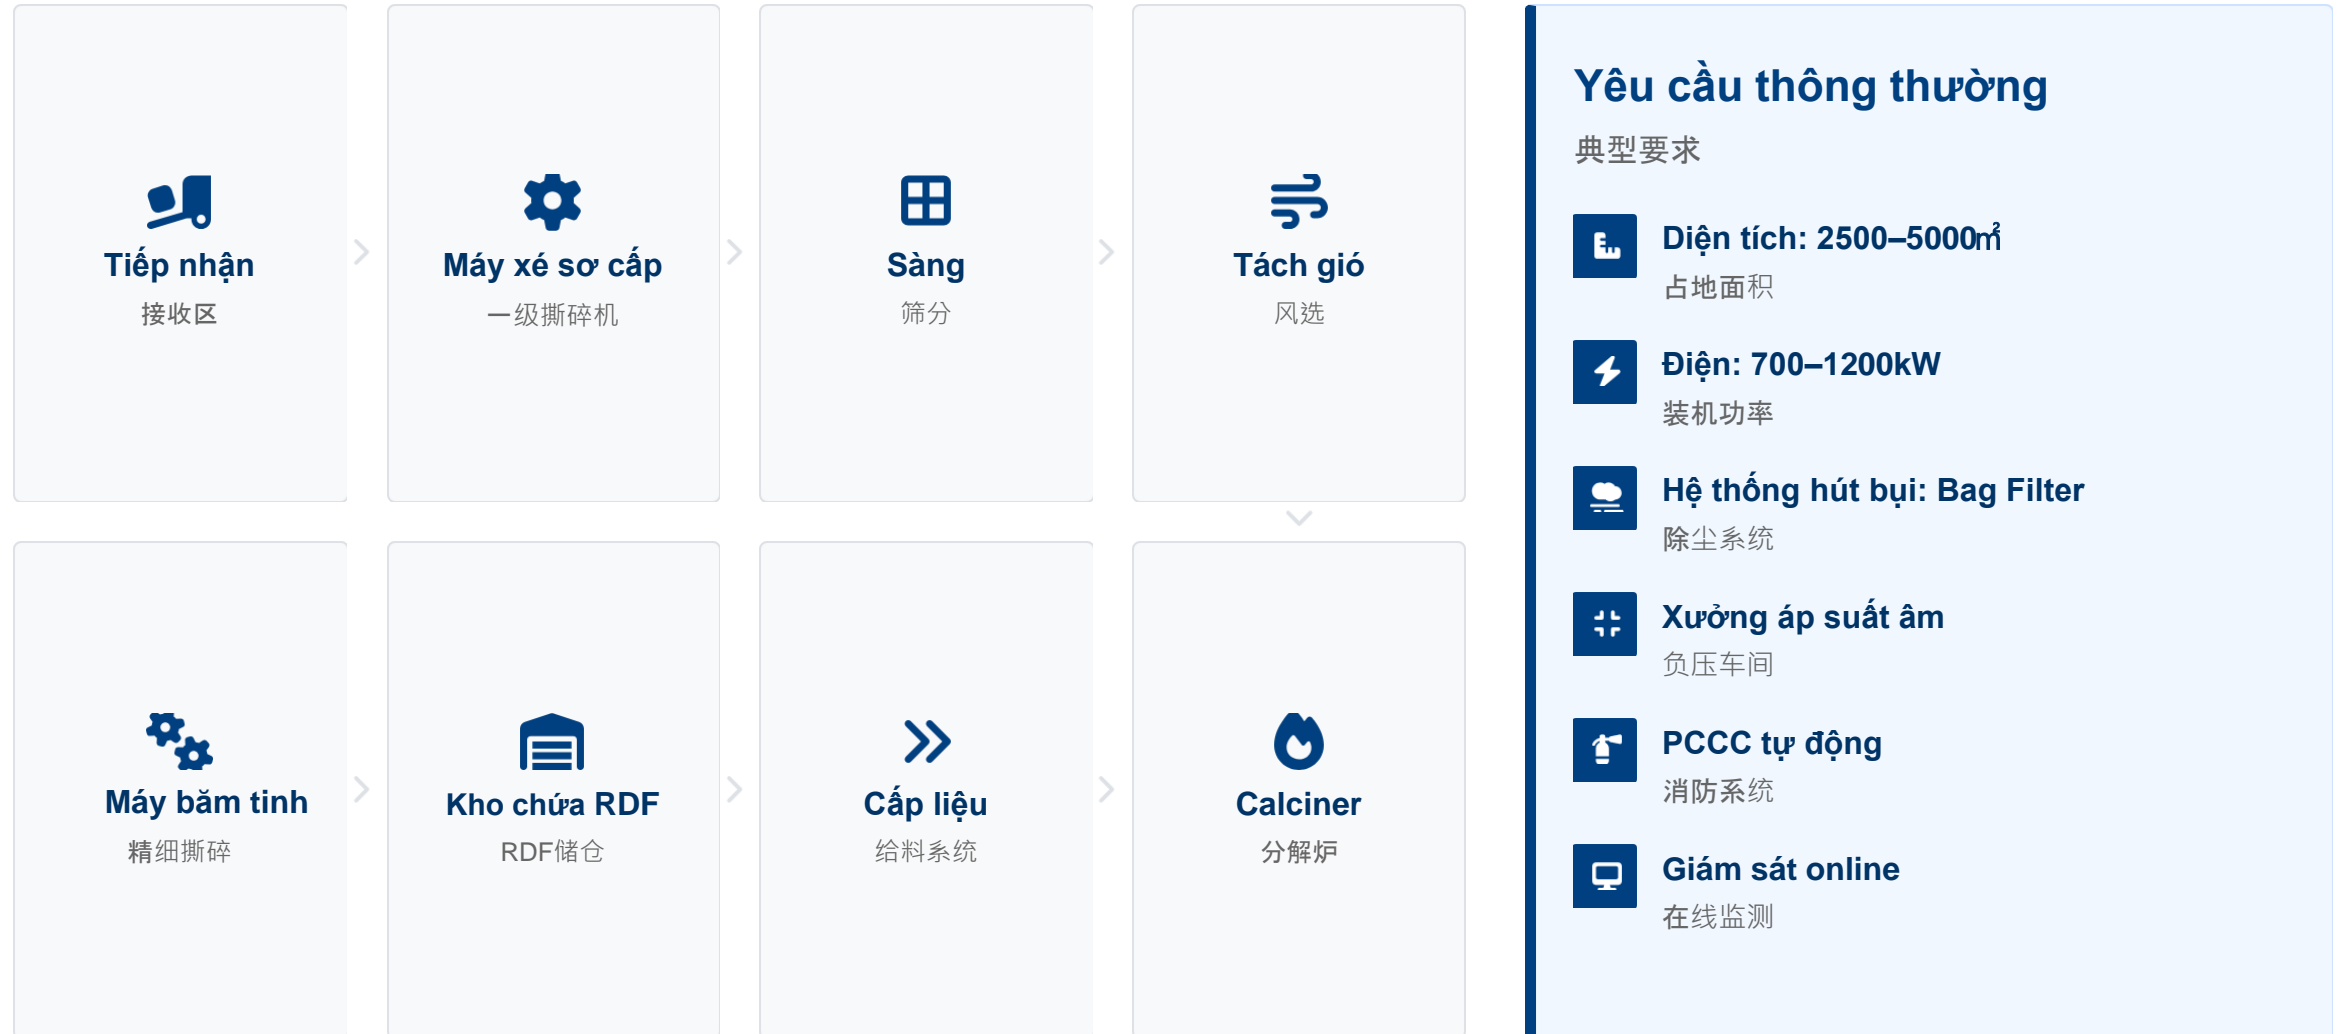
Tiếp nhận
接收区

Máy xé sơ cấp
一级撕碎机

Sàng
筛分

Tách gió
风选

Máy băm tinh
精细撕碎

Kho chứa RDF
RDF储仓

Cấp liệu
给料系统

Calciner
分解炉

Yêu cầu thông thường
典型要求

Diện tích: 2500–5000m²
占地面积

Điện: 700–1200kW
装机功率

Hệ thống hút bụi: Bag Filter
除尘系统

Xưởng áp suất âm
负压车间

PCCC tự động
消防系统

Giám sát online
在线监测